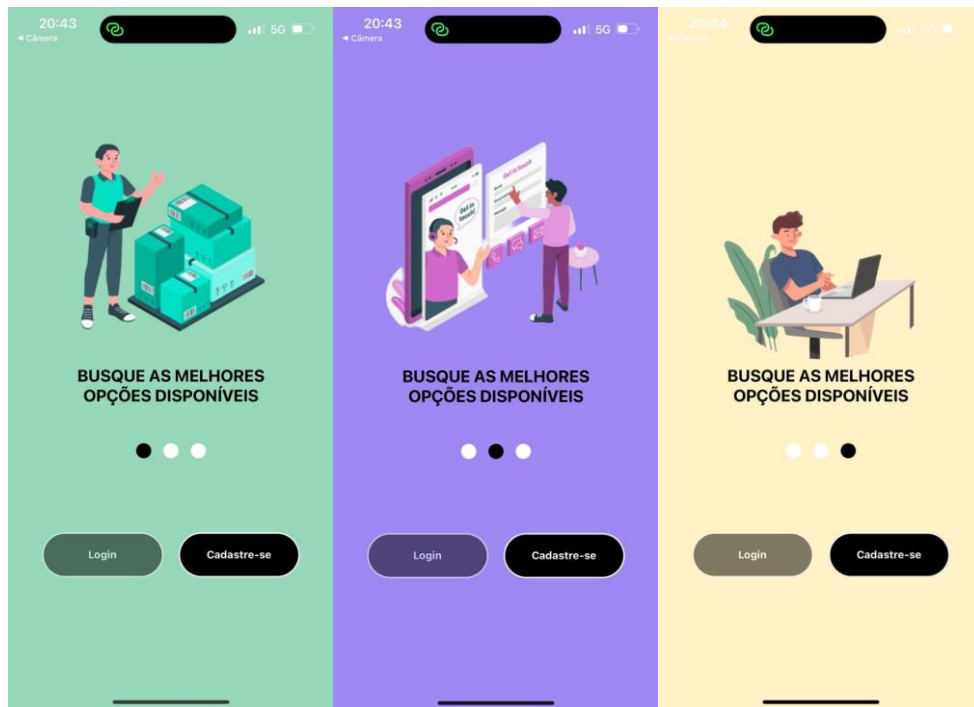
20:43
◂ Câmera
5G

BUSQUE AS MELHORES OPÇÕES DISPONÍVEIS

Login
Cadastre-se

20:43
◂ Câmera
5G

Get in touch!
Get in touch

BUSQUE AS MELHORES OPÇÕES DISPONÍVEIS

Login
Cadastre-se

20:44
◂ Câmera
5G

BUSQUE AS MELHORES OPÇÕES DISPONÍVEIS

Login
Cadastre-se